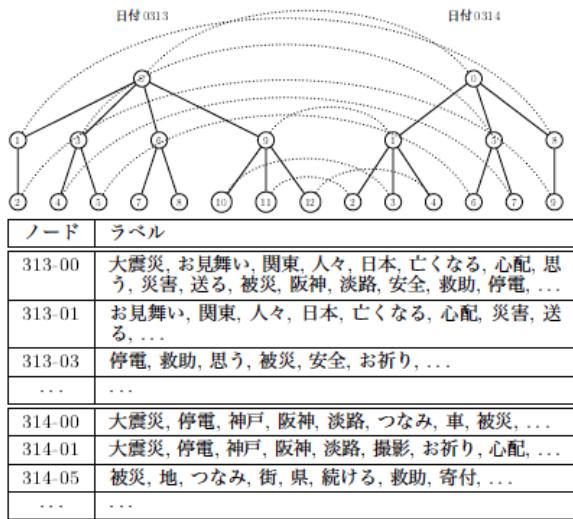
日付 0313

日付 0314

0 1 3 6 9 2 4 5 7 8 10 11 12

0 1 5 8 2 3 4 6 7 9

| ノード | ラベル |
|---|---|
| 313-00 | 大震災, お見舞い, 関東, 人々, 日本, 亡くなる, 心配, 思う, 災害, 送る, 被災, 阪神, 淡路, 安全, 救助, 停電, ... |
| 313-01 | お見舞い, 関東, 人々, 日本, 亡くなる, 心配, 災害, 送る, ... |
| 313-03 | 停電, 救助, 思う, 被災, 安全, お祈り, ... |
| ... | ... |
| 314-00 | 大震災, 停電, 神戸, 阪神, 淡路, つなみ, 車, 被災, ... |
| 314-01 | 大震災, 停電, 神戸, 阪神, 淡路, 撮影, お祈り, 心配, ... |
| 314-05 | 被災, 地, つなみ, 街, 県, 続ける, 救助, 寄付, ... |
| ... | ... |